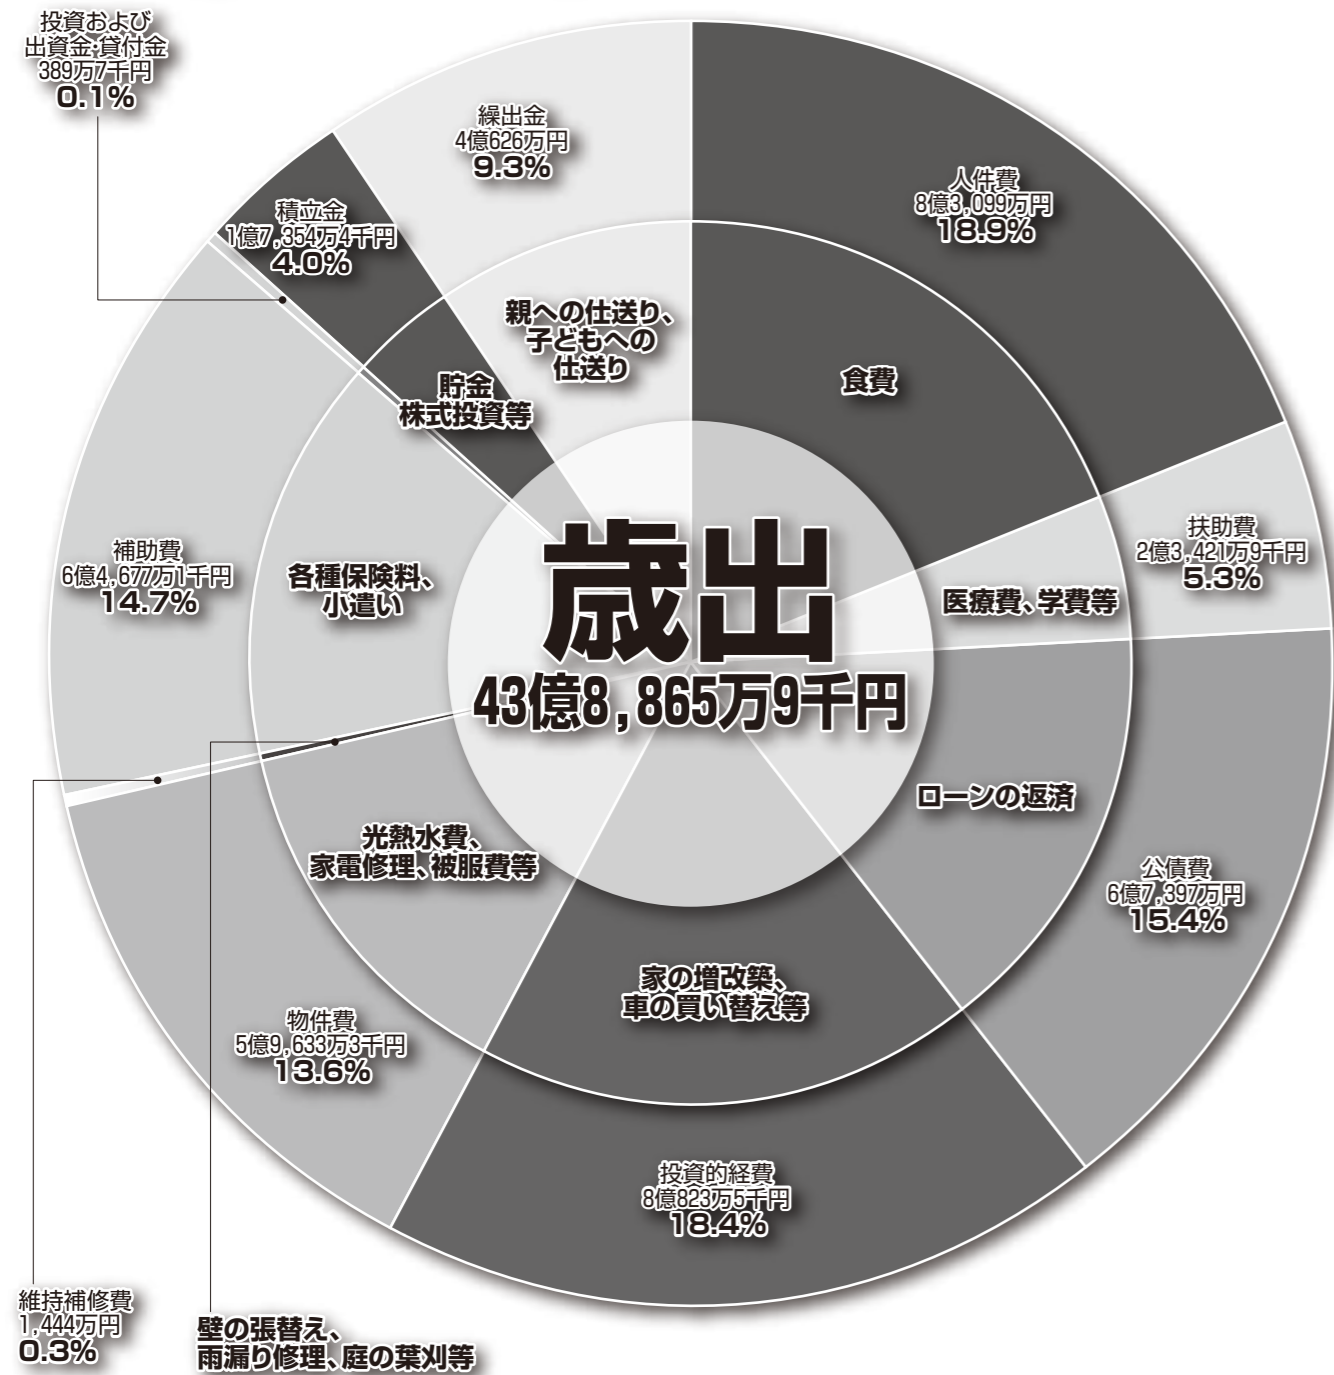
投資および出資金・貸付金
389万7千円
0.1%

繰出金
4億626万円
9.3%

人件費
8億3,099万円
18.9%

積立金
1億7,354万4千円
4.0%

親への仕送り、子どもへの仕送り

食費

貯金
株式投資等

補助費
6億4,677万1千円
14.7%

各種保険料、小遣い

歳出
43億8,865万9千円

扶助費
2億3,421万9千円
5.3%

医療費、学費等

ローンの返済

光熱水費、家電修理、被服費等

公債費
6億7,397万円
15.4%

家の増改築、車の買い替え等

物件費
5億9,633万3千円
13.6%

投資的経費
8億823万5千円
18.4%

維持補修費
1,444万円
0.3%

壁の張替え、雨漏り修理、庭の葉刈等